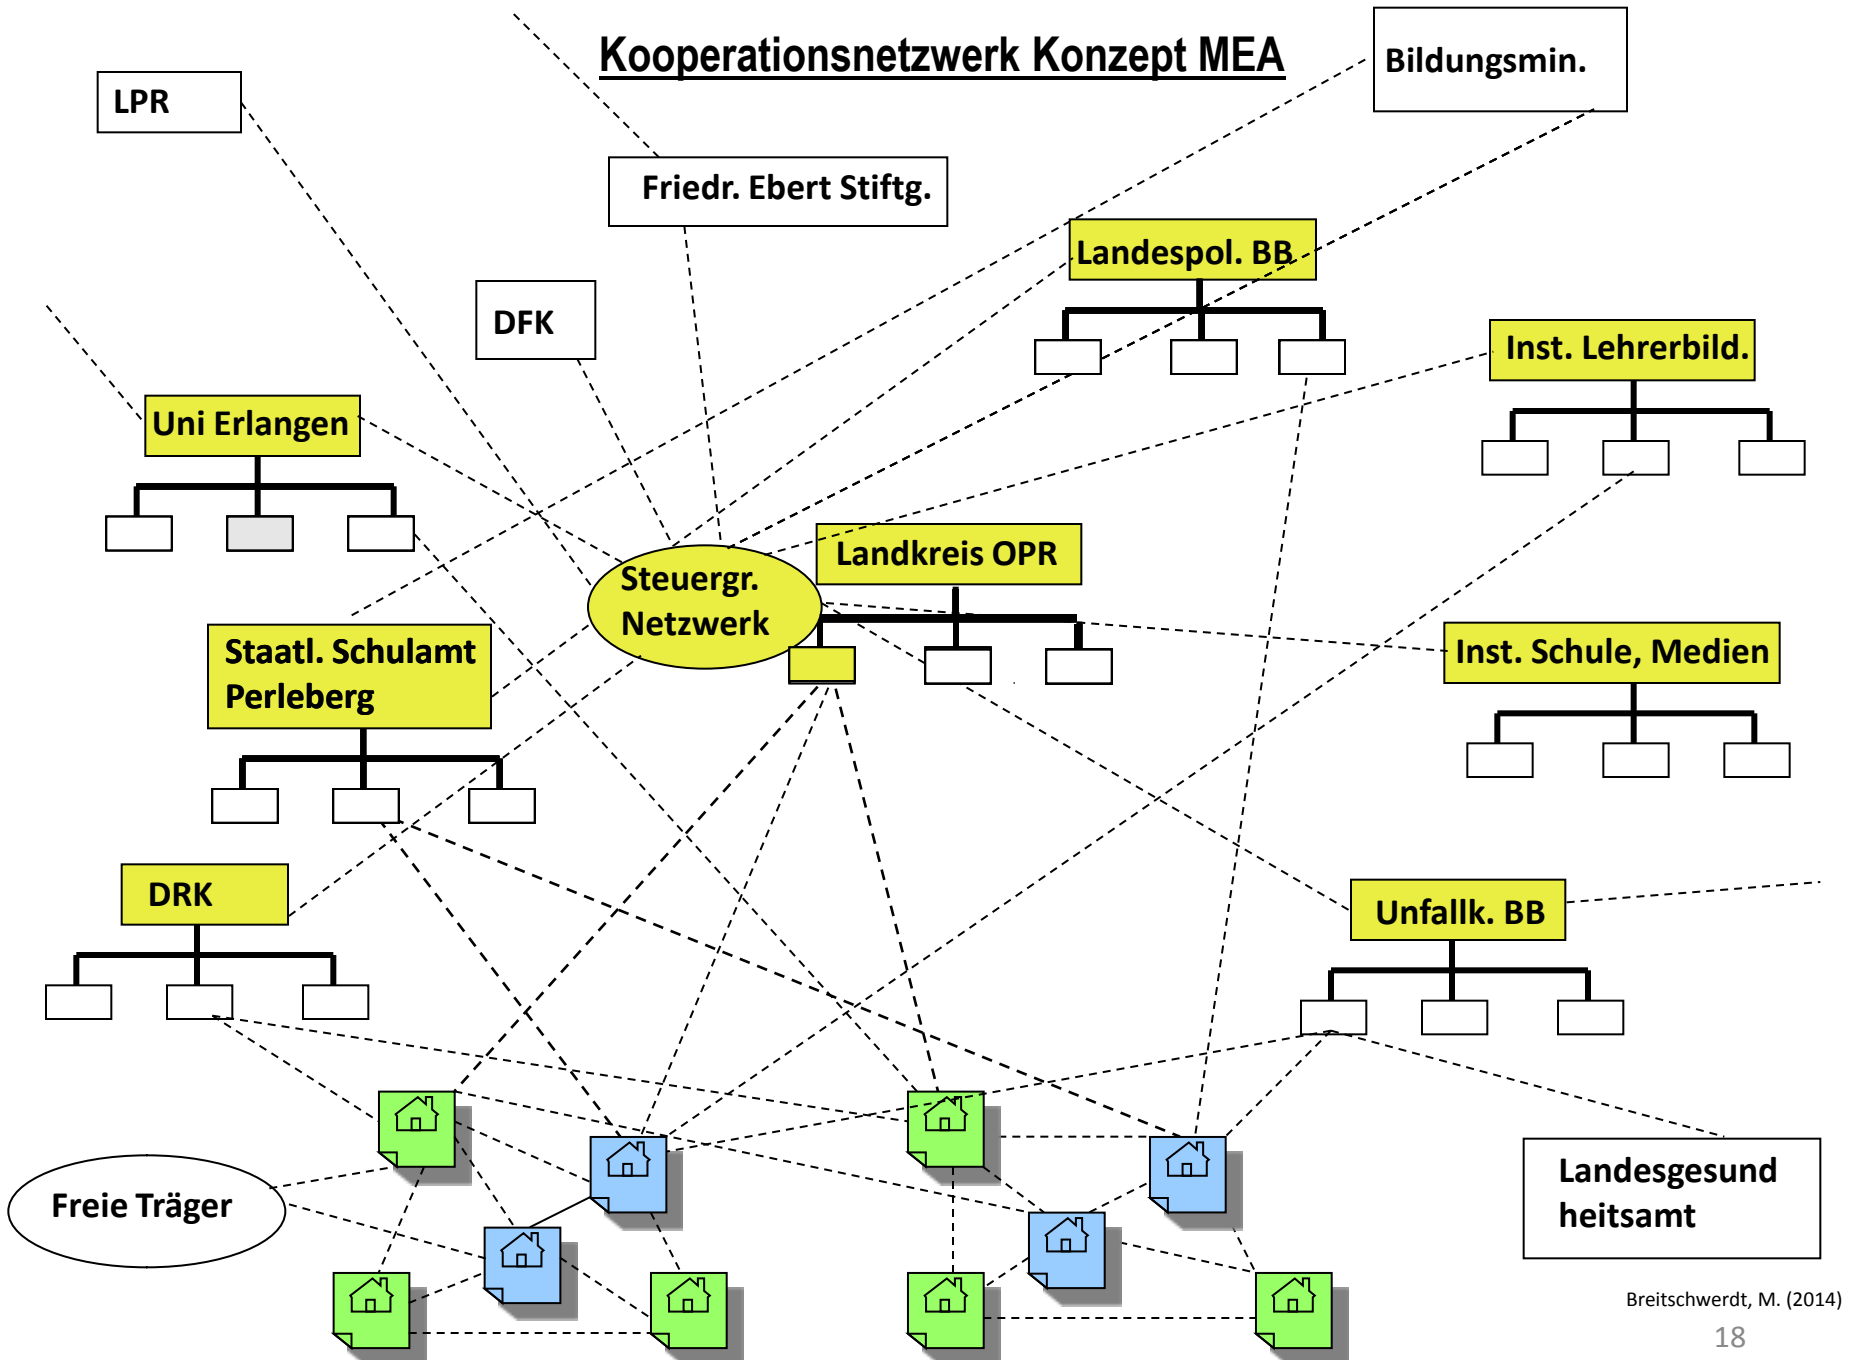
Kooperationsnetzwerk Konzept MEA

LPR

Bildungsmin.

Friedr. Ebert Stiftg.

Landespol. BB

DFK

Inst. Lehrerbild.

Uni Erlangen

Landkreis OPR

Steuergr. Netzwerk

Staatl. Schulamt Perleberg

Inst. Schule, Medien

DRK

Unfallk. BB

Freie Träger

Landesgesund heitsamt

Breitschwerdt, M. (2014)

18